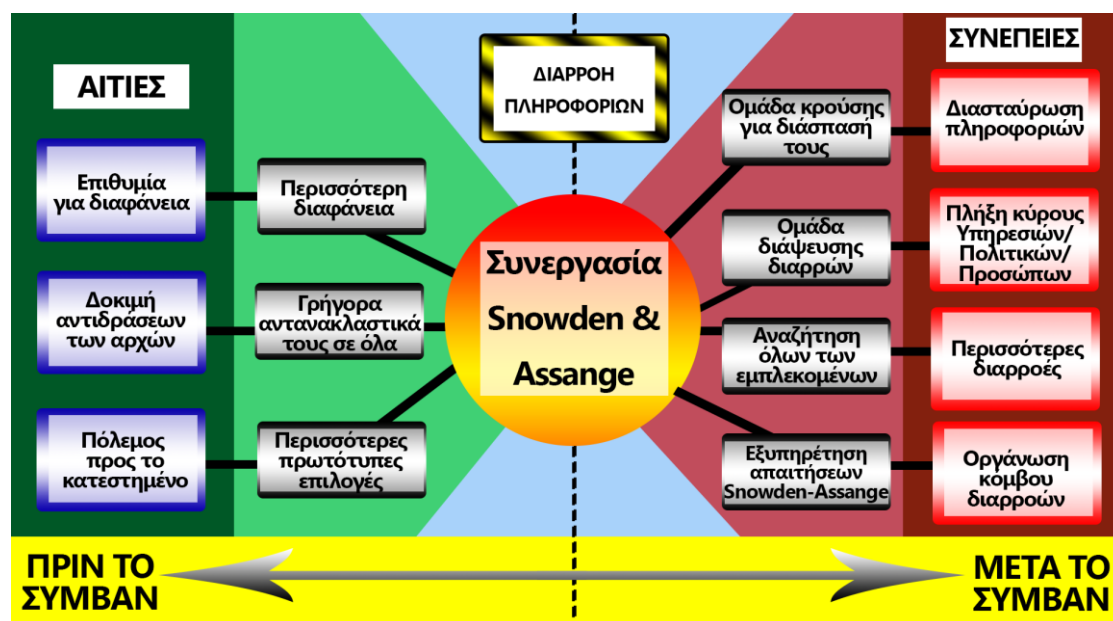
ΑΙΤΙΕΣ

Επιθυμία για διαφάνεια

Δοκιμή αντιδράσεων των αρχών

Πόλεμος προς το κατεστημένο

Περισσότερη διαφάνεια

Γρήγορα αντανακλαστικά τους σε όλα

Περισσότερες πρωτότυπες επιλογές

ΔΙΑΡΡΟΗ ΠΛΗΡΟΦΟΡΙΩΝ

Συνεργασία Snowden & Assange

Ομάδα κρούσης για διάσπασή τους

Ομάδα διάψευσης διαρρών

Αναζήτηση όλων των εμπλεκομένων

Εξυπηρέτηση απαιτήσεων Snowden-Assange

ΣΥΝΕΠΕΙΕΣ

Διασταύρωση πληροφοριών

Πλήξη κύρους Υπηρεσιών/ Πολιτικών/ Προσώπων

Περισσότερες διαρροές

Οργάνωση κομβου διαρροών

ΠΡΙΝ ΤΟ ΣΥΜΒΑΝ

ΜΕΤΑ ΤΟ ΣΥΜΒΑΝ